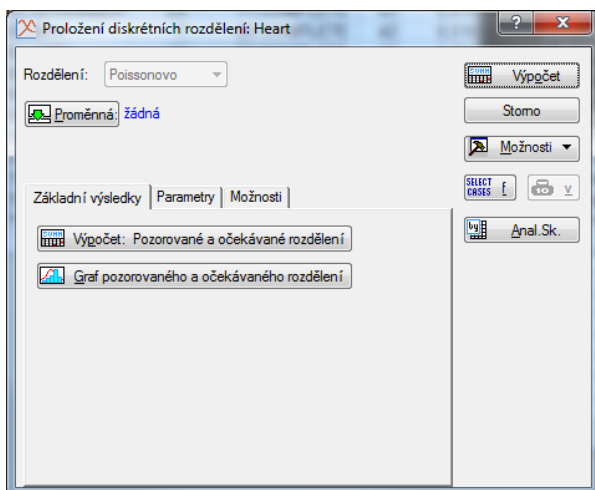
Proložení diskrétních rozdělení: Heart

?

X

Rozdělení: Poissonovo

Proměnná: žádná

SUMM Výpočet

Storno

Možnosti

SELECT CASES

W

by Anal.Sk.

Základní výsledky | Parametry | Možnosti

SUMM Výpočet: Pozorované a očekávané rozdělení

Graf pozorovaného a očekávaného rozdělení